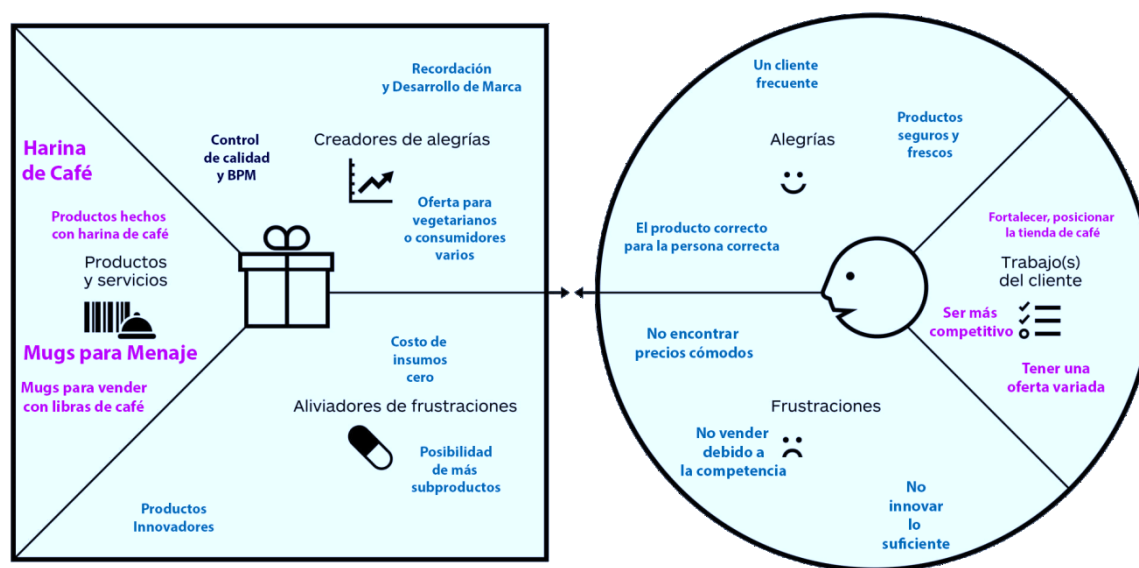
Recordación
y Desarrollo de Marca

Control
de calidad
y BPM

Creadores de alegrías

Harina
de Café

Oferta para
vegetarianos
o consumidores
varios

Productos hechos
con harina de café

Productos
y servicios

Mugs para Menaje

Mugs para vender
con libras de café

Costo de
insumos
cero

Aliviadores de frustraciones

Posibilidad
de más
subproductos

Productos
Innovadores

Un cliente
frecuente

Alegrías

Productos
seguros y
frescos

El producto correcto
para la persona correcta

Fortalecer, posicionar
la tienda de café

Trabajo(s)
del cliente

Ser más
competitivo

No encontrar
precios cómodos

Tener una
oferta variada

Frustraciones

No vender
debido a
la competencia

No
innovar
lo
suficiente